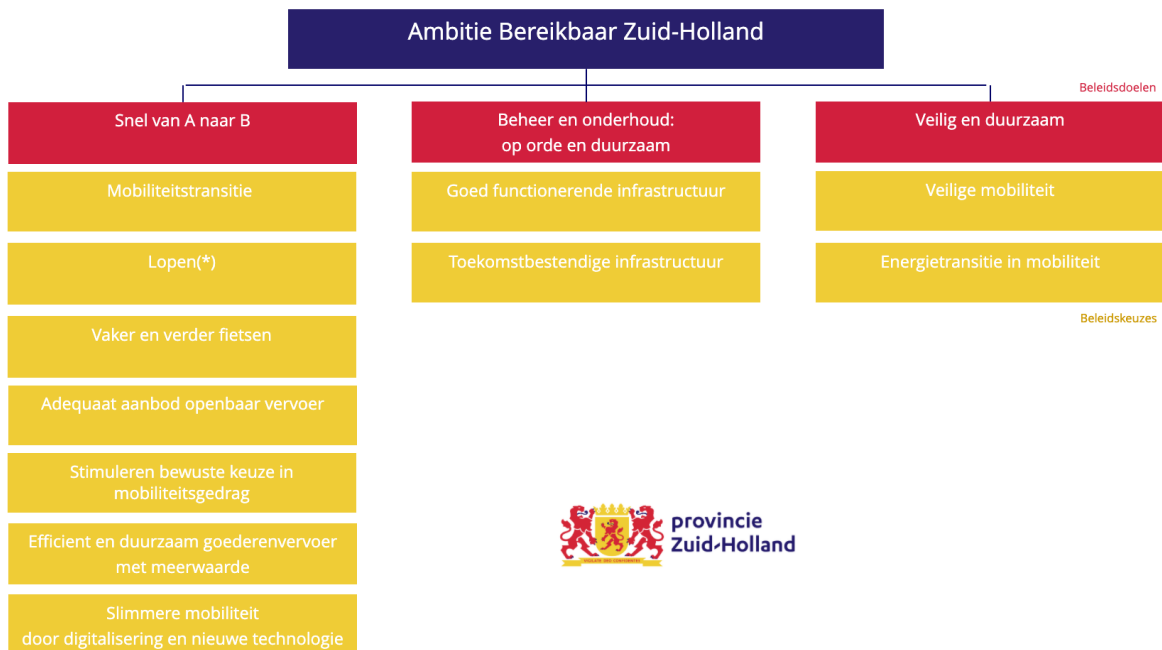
Ambitie Bereikbaar Zuid-Holland

Beleidsdoelen

Snel van A naar B

Mobiliteitstransitie

Lopen(*)

Vaker en verder fietsen

Adequaat aanbod openbaar vervoer

Stimuleren bewuste keuze in mobiliteitsgedrag

Efficient en duurzaam goederenvervoer met meerwaarde

Slimmere mobiliteit door digitalisering en nieuwe technologie

Beheer en onderhoud: op orde en duurzaam

Goed functionerende infrastructuur

Toekomstbestendige infrastructuur

Veilig en duurzaam

Veilige mobiliteit

Energietransitie in mobiliteit

Beleidskeuzes

provincie Zuid-Holland